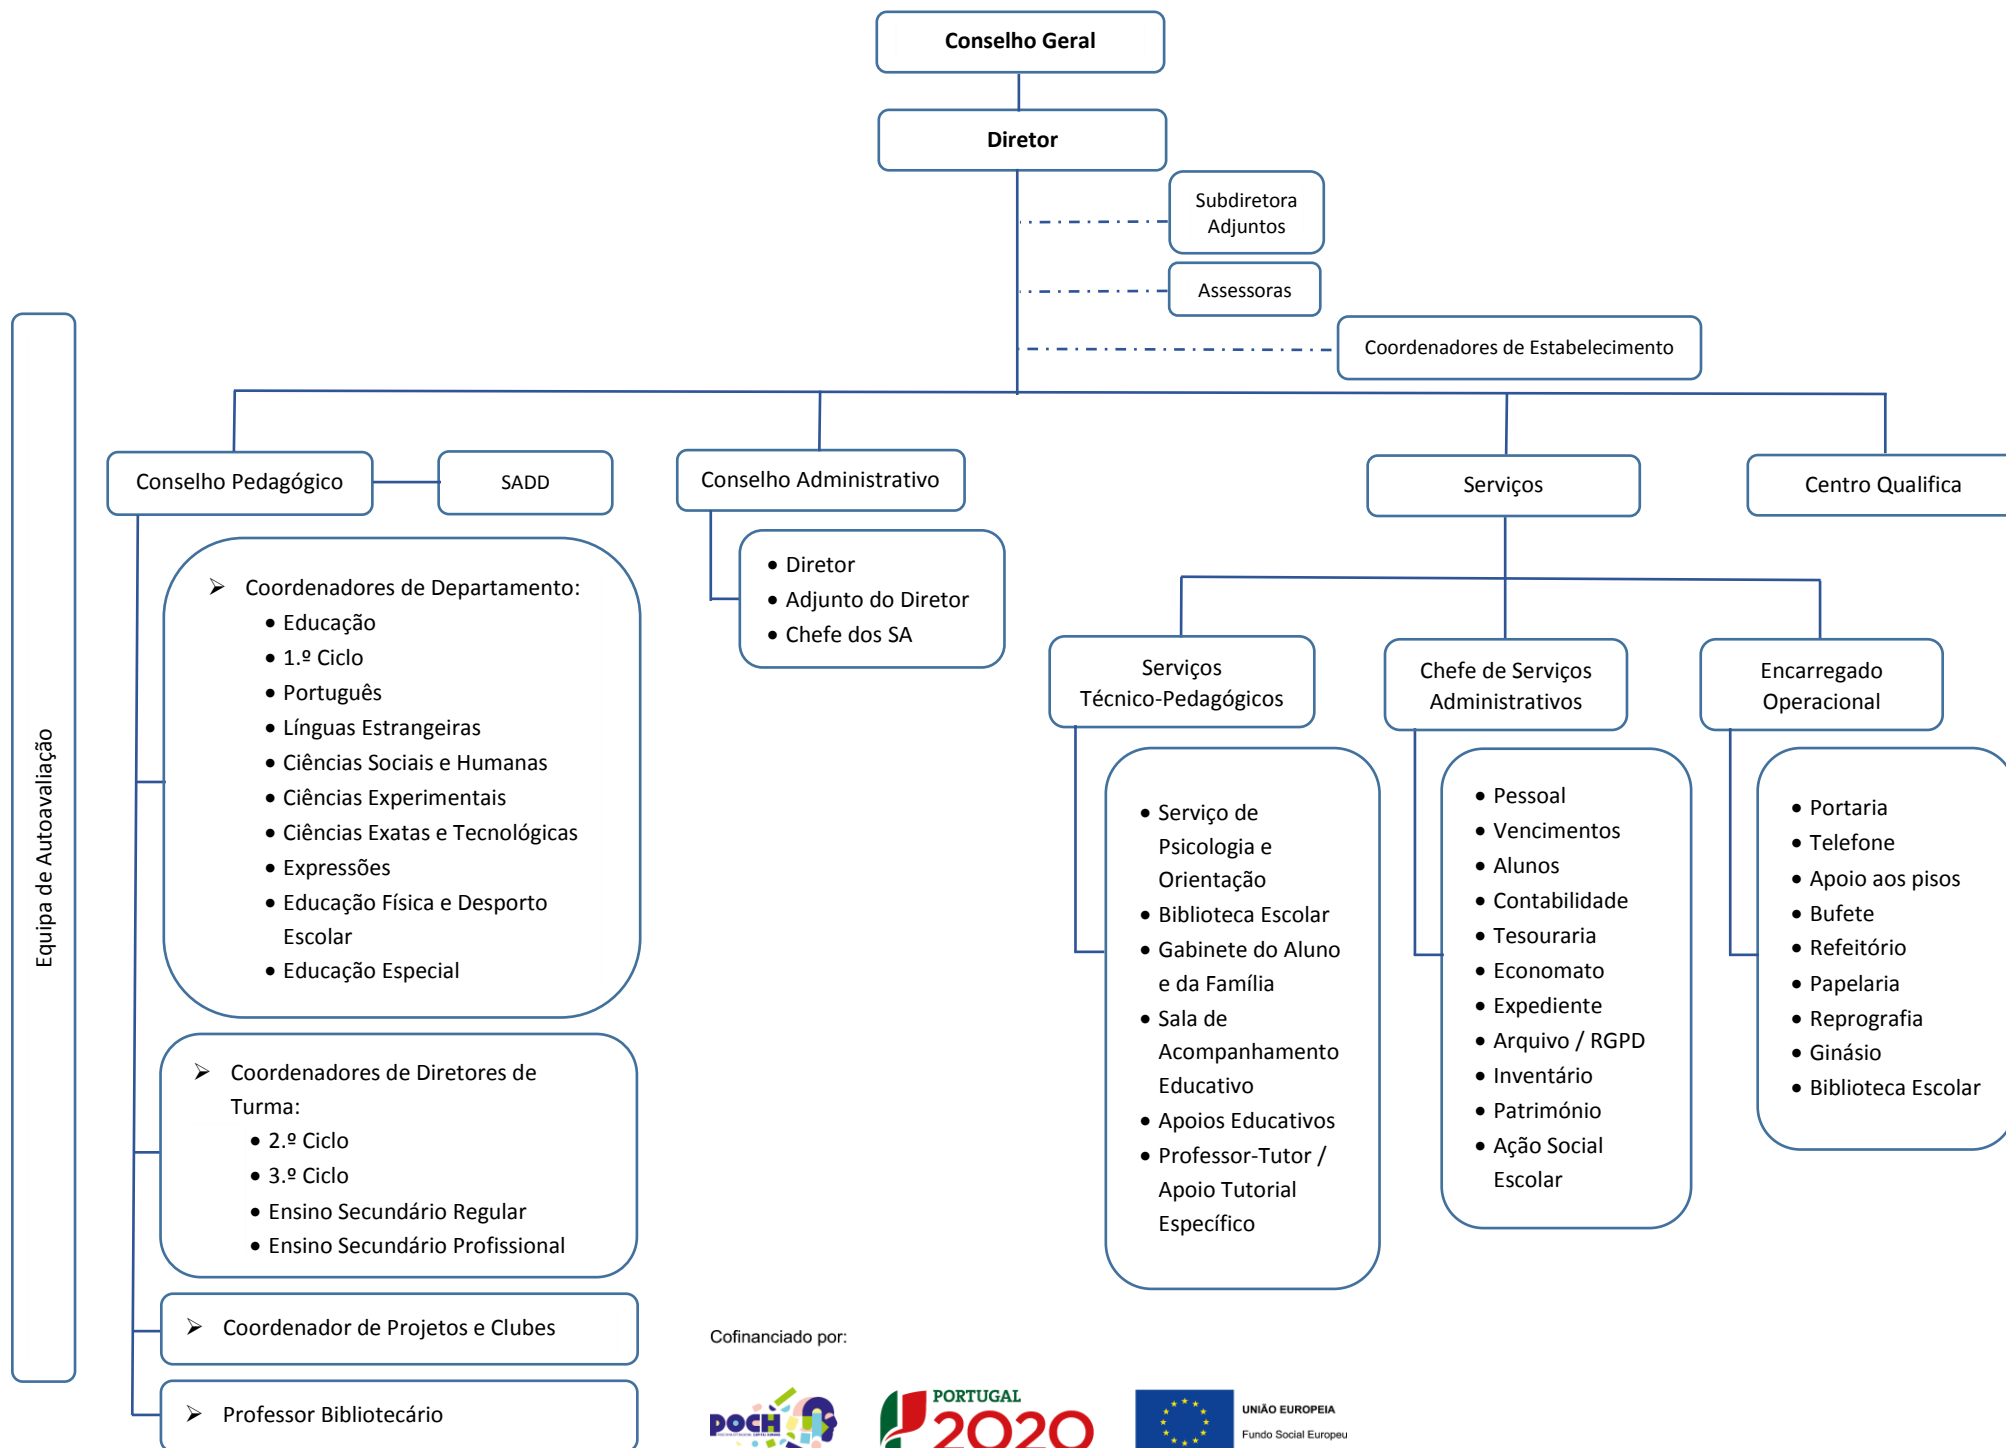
Conselho Geral

Diretor

Subdiretora
Adjuntos

Assessoras

Coordenadores de Estabelecimento

Equipa de Autoavaliação

Conselho Pedagógico

SADD

Conselho Administrativo

Serviços

Centro Qualifica

➢ Coordenadores de Departamento:
• Educação
• 1.º Ciclo
• Português
• Línguas Estrangeiras
• Ciências Sociais e Humanas
• Ciências Experimentais
• Ciências Exatas e Tecnológicas
• Expressões
• Educação Física e Desporto Escolar
• Educação Especial

➢ Coordenadores de Diretores de Turma:
• 2.º Ciclo
• 3.º Ciclo
• Ensino Secundário Regular
• Ensino Secundário Profissional

➢ Coordenador de Projetos e Clubes

➢ Professor Bibliotecário

• Diretor
• Adjunto do Diretor
• Chefe dos SA

Serviços Técnico-Pedagógicos

Chefe de Serviços Administrativos

Encarregado Operacional

• Serviço de Psicologia e Orientação
• Biblioteca Escolar
• Gabinete do Aluno e da Família
• Sala de Acompanhamento Educativo
• Apoios Educativos
• Professor-Tutor / Apoio Tutorial Específico

• Pessoal
• Vencimentos
• Alunos
• Contabilidade
• Tesouraria
• Economato
• Expediente
• Arquivo / RGPD
• Inventário
• Património
• Ação Social Escolar

• Portaria
• Telefone
• Apoio aos pisos
• Bufete
• Refeitório
• Papelaria
• Reprografia
• Ginásio
• Biblioteca Escolar

Cofinanciado por:

POCH

PORTUGAL 2020

UNIÃO EUROPEIA
Fundo Social Europeu